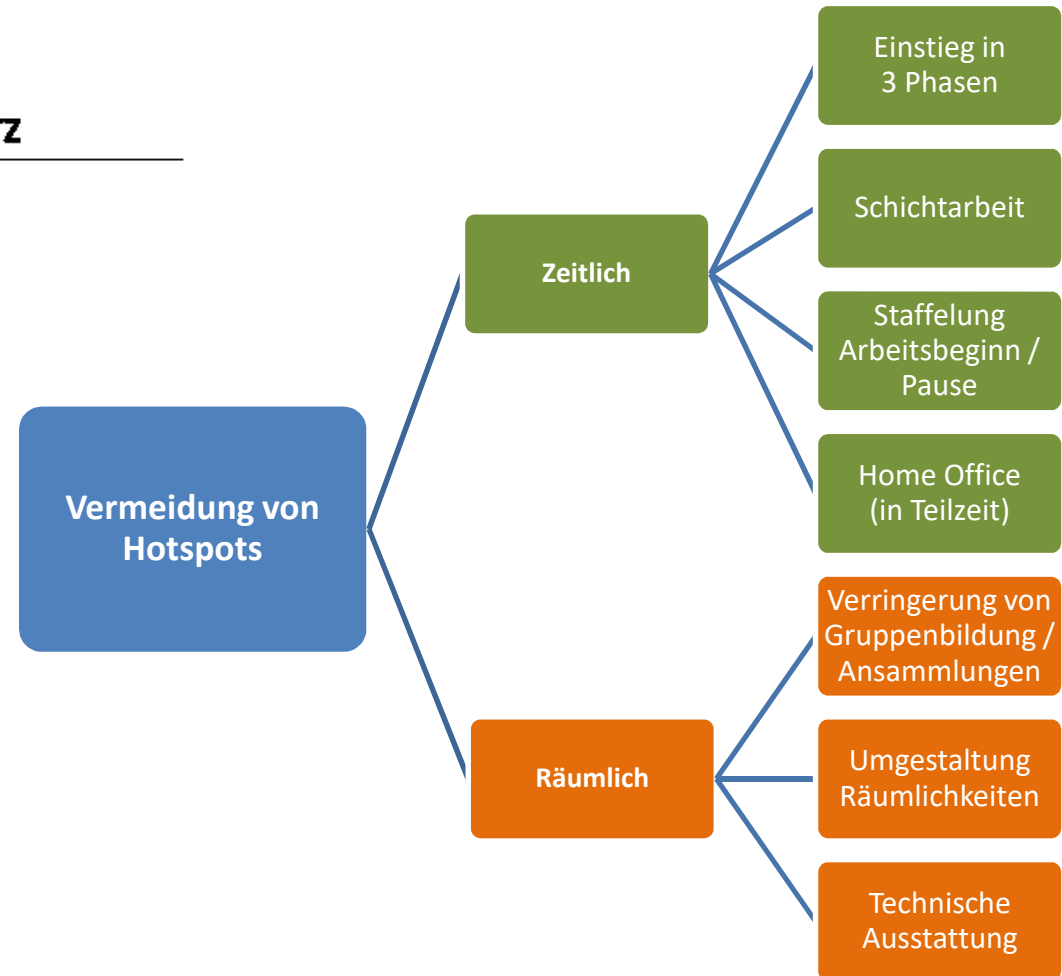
z

Vermeidung von Hotspots

Zeitlich

Einstieg in 3 Phasen

Schichtarbeit

Staffelung Arbeitsbeginn / Pause

Home Office (in Teilzeit)

Räumlich

Verringerung von Gruppenbildung / Ansammlungen

Umgestaltung Räumlichkeiten

Technische Ausstattung